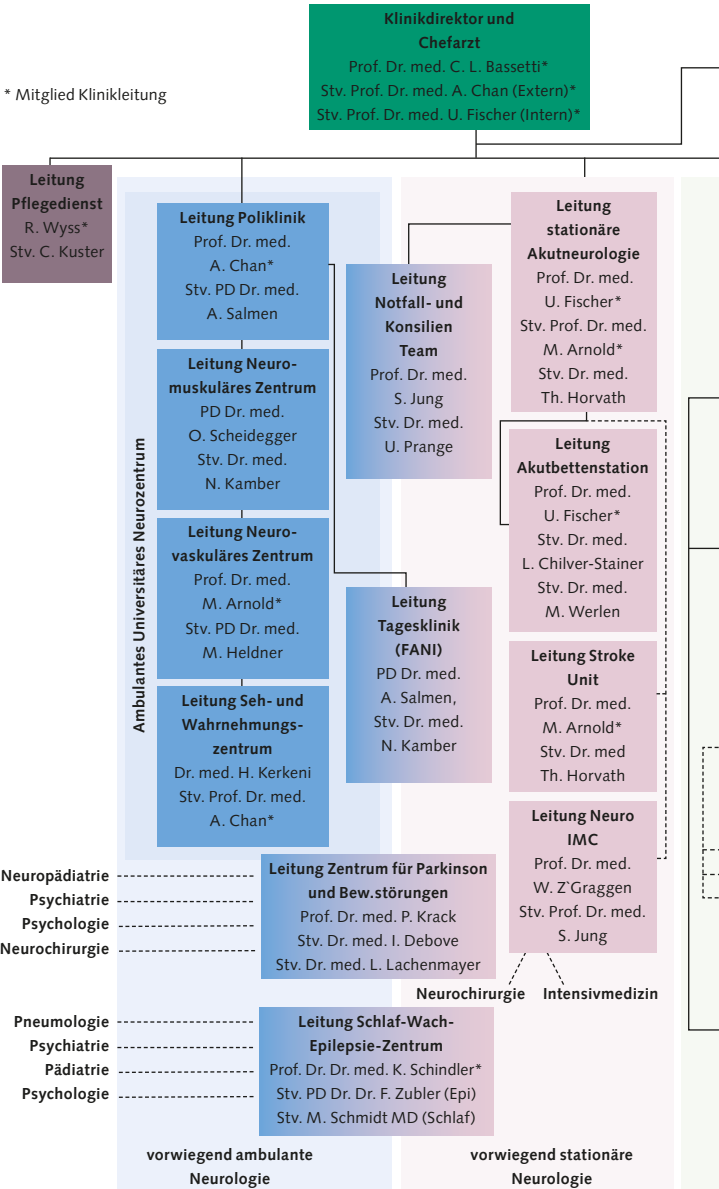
**Klinikdirektor und Chefarzt**
Prof. Dr. med. C. L. Bassetti*
Stv. Prof. Dr. med. A. Chan (Extern)*
Stv. Prof. Dr. med. U. Fischer (Intern)*

* Mitglied Klinikleitung

**Leitung Pflegedienst**
R. Wyss*
Stv. C. Kuster

Ambulantes Universitäres Neurozentrum

**Leitung Poliklinik**
Prof. Dr. med. A. Chan*
Stv. PD Dr. med. A. Salmen

**Leitung Neuromuskuläres Zentrum**
PD Dr. med. O. Scheidegger
Stv. Dr. med. N. Kamber

**Leitung Neurovaskuläres Zentrum**
Prof. Dr. med. M. Arnold*
Stv. PD Dr. med. M. Heldner

**Leitung Seh- und Wahrnehmungszentrum**
Dr. med. H. Kerkeni
Stv. Prof. Dr. med. A. Chan*

**Leitung Notfall- und Konsilien Team**
Prof. Dr. med. S. Jung
Stv. Dr. med. U. Prange

**Leitung Tagesklinik (FANI)**
PD Dr. med. A. Salmen,
Stv. Dr. med. N. Kamber

**Leitung stationäre Akutneurologie**
Prof. Dr. med. U. Fischer*
Stv. Prof. Dr. med. M. Arnold*
Stv. Dr. med. Th. Horvath

**Leitung Akutbettenstation**
Prof. Dr. med. U. Fischer*
Stv. Dr. med. L. Chilver-Stainer
Stv. Dr. med. M. Werlen

**Leitung Stroke Unit**
Prof. Dr. med. M. Arnold*
Stv. Dr. med Th. Horvath

**Leitung Neuro IMC**
Prof. Dr. med. W. Z`Graggen
Stv. Prof. Dr. med. S. Jung

**Neuropädiatrie**
**Psychiatrie**
**Psychologie**
**Neurochirurgie**

**Leitung Zentrum für Parkinson und Bew.störungen**
Prof. Dr. med. P. Krack
Stv. Dr. med. I. Debove
Stv. Dr. med. L. Lachenmayer

**Neurochirurgie** **Intensivmedizin**

**Pneumologie**
**Psychiatrie**
**Pädiatrie**
**Psychologie**

**Leitung Schlaf-Wach-Epilepsie-Zentrum**
Prof. Dr. Dr. med. K. Schindler*
Stv. PD Dr. Dr. F. Zubler (Epi)
Stv. M. Schmidt MD (Schlaf)

**vorwiegend ambulante Neurologie**

**vorwiegend stationäre Neurologie**